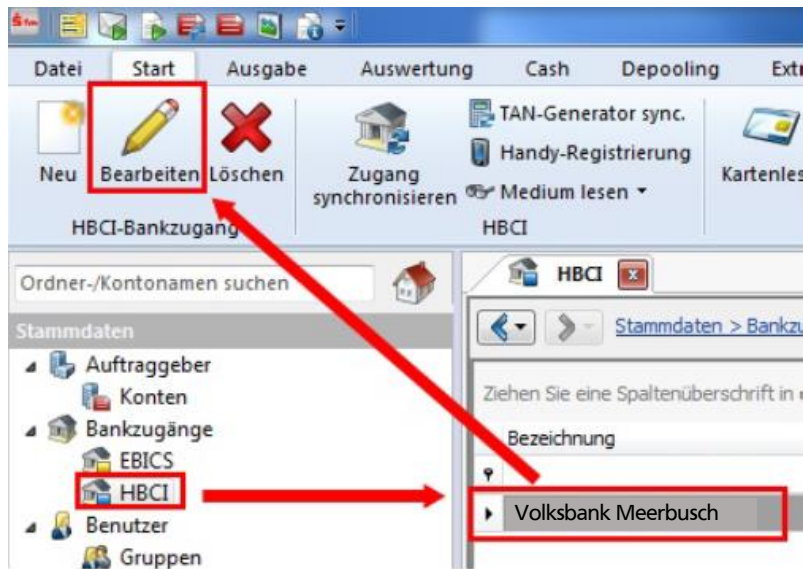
Datei Start Ausgabe Auswertung Cash Depooling Ext

Neu Bearbeiten Löschen
HBCI-Bankzugang

Zugang synchronisieren
TAN-Generator sync.
Handy-Registrierung
Medium lesen
HBCI

Kartenles

Ordner-/Kontonamen suchen

Stammdaten
Auftraggeber
Konten
Bankzugänge
EBICS
HBCI
Benutzer
Gruppen

HBCI

Stammdaten > Bankzu

Ziehen Sie eine Spaltenüberschrift in

Bezeichnung

Volksbank Meerbusch